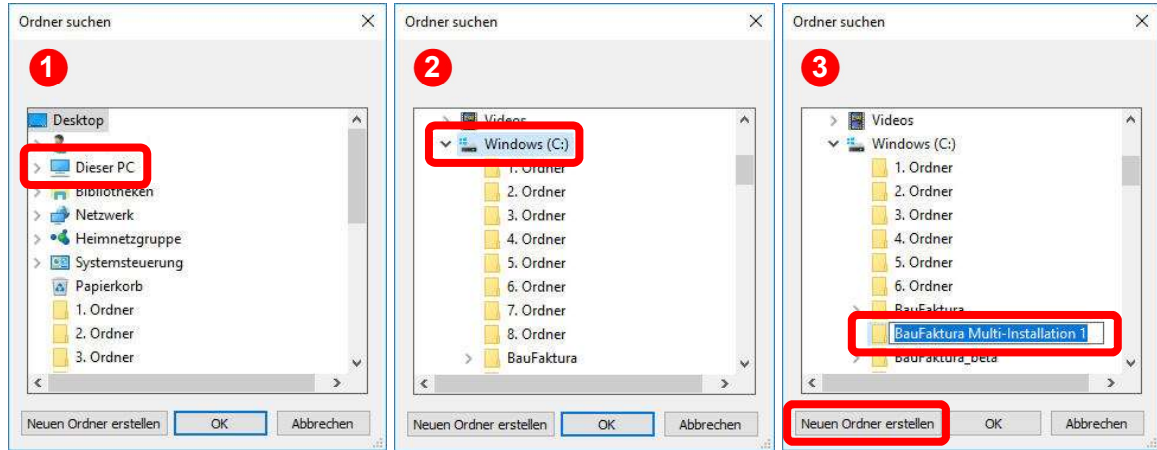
Ordner suchen

1

Desktop

Dieser PC

Bibliotheken

Netzwerk

Heimnetzgruppe

Systemsteuerung

Papierkorb

1. Ordner

2. Ordner

3. Ordner

Neuen Ordner erstellen | OK | Abbrechen

Ordner suchen

2

Videos

Windows (C:)

1. Ordner

2. Ordner

3. Ordner

4. Ordner

5. Ordner

6. Ordner

7. Ordner

8. Ordner

BauFaktura

Neuen Ordner erstellen | OK | Abbrechen

Ordner suchen

3

Videos

Windows (C:)

1. Ordner

2. Ordner

3. Ordner

4. Ordner

5. Ordner

6. Ordner

BauFaktura

BauFaktura Multi-Installation 1

BauFaktura_beta

Neuen Ordner erstellen | OK | Abbrechen